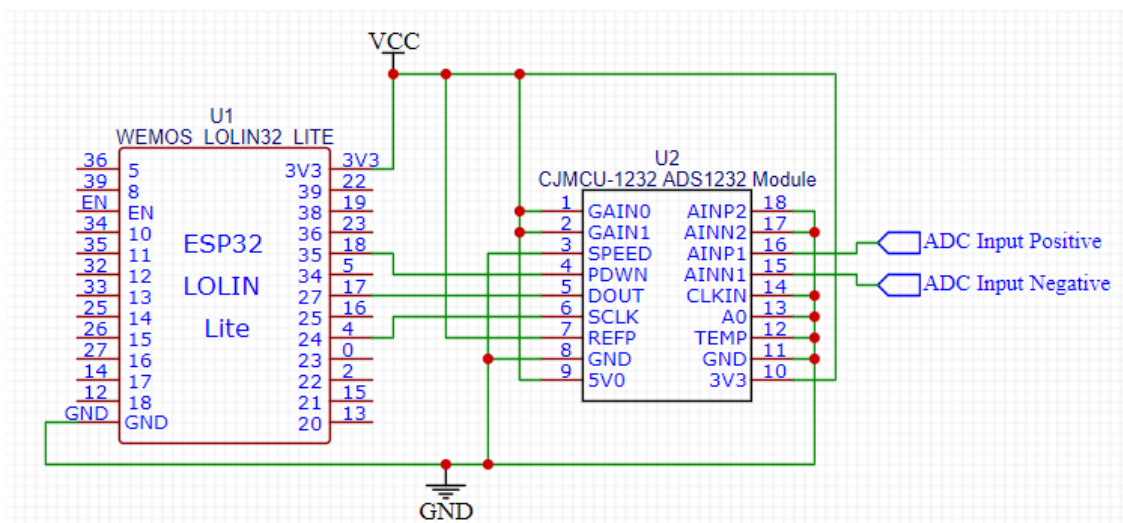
VCC

U1
WEMOS LOLIN32 LITE

ESP32
LOLIN
Lite

36 5
39 8
EN EN
34 10
35 11
32 12
33 13
25 14
26 15
27 16
14 17
12 18
GND GND

3V3 3V3
39 22
38 19
36 23
35 18
34 5
27 17
25 16
24 4
23 0
22 2
21 15
20 13

U2
CJMCU-1232 ADS1232 Module

1 GAIN0
2 GAIN1
3 SPEED
4 PDWN
5 DOUT
6 SCLK
7 REFP
8 GND
9 5V0

AINP2 18
AINN2 17
AINP1 16
AINN1 15
CLKIN 14
A0 13
TEMP 12
GND 11
3V3 10

ADC Input Positive
ADC Input Negative

GND